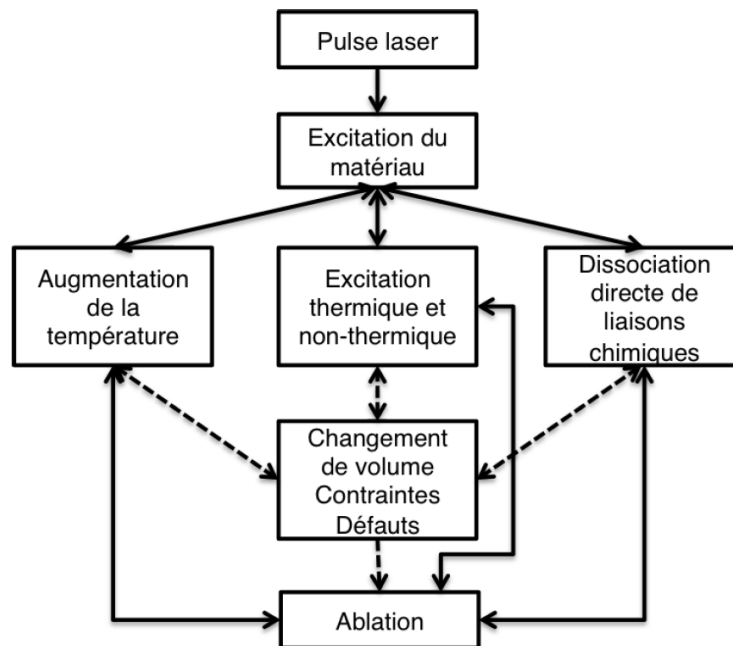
Pulse laser

Excitation du matériau

Augmentation de la température

Excitation thermique et non-thermique

Dissociation directe de liaisons chimiques

Changement de volume Contraintes Défauts

Ablation